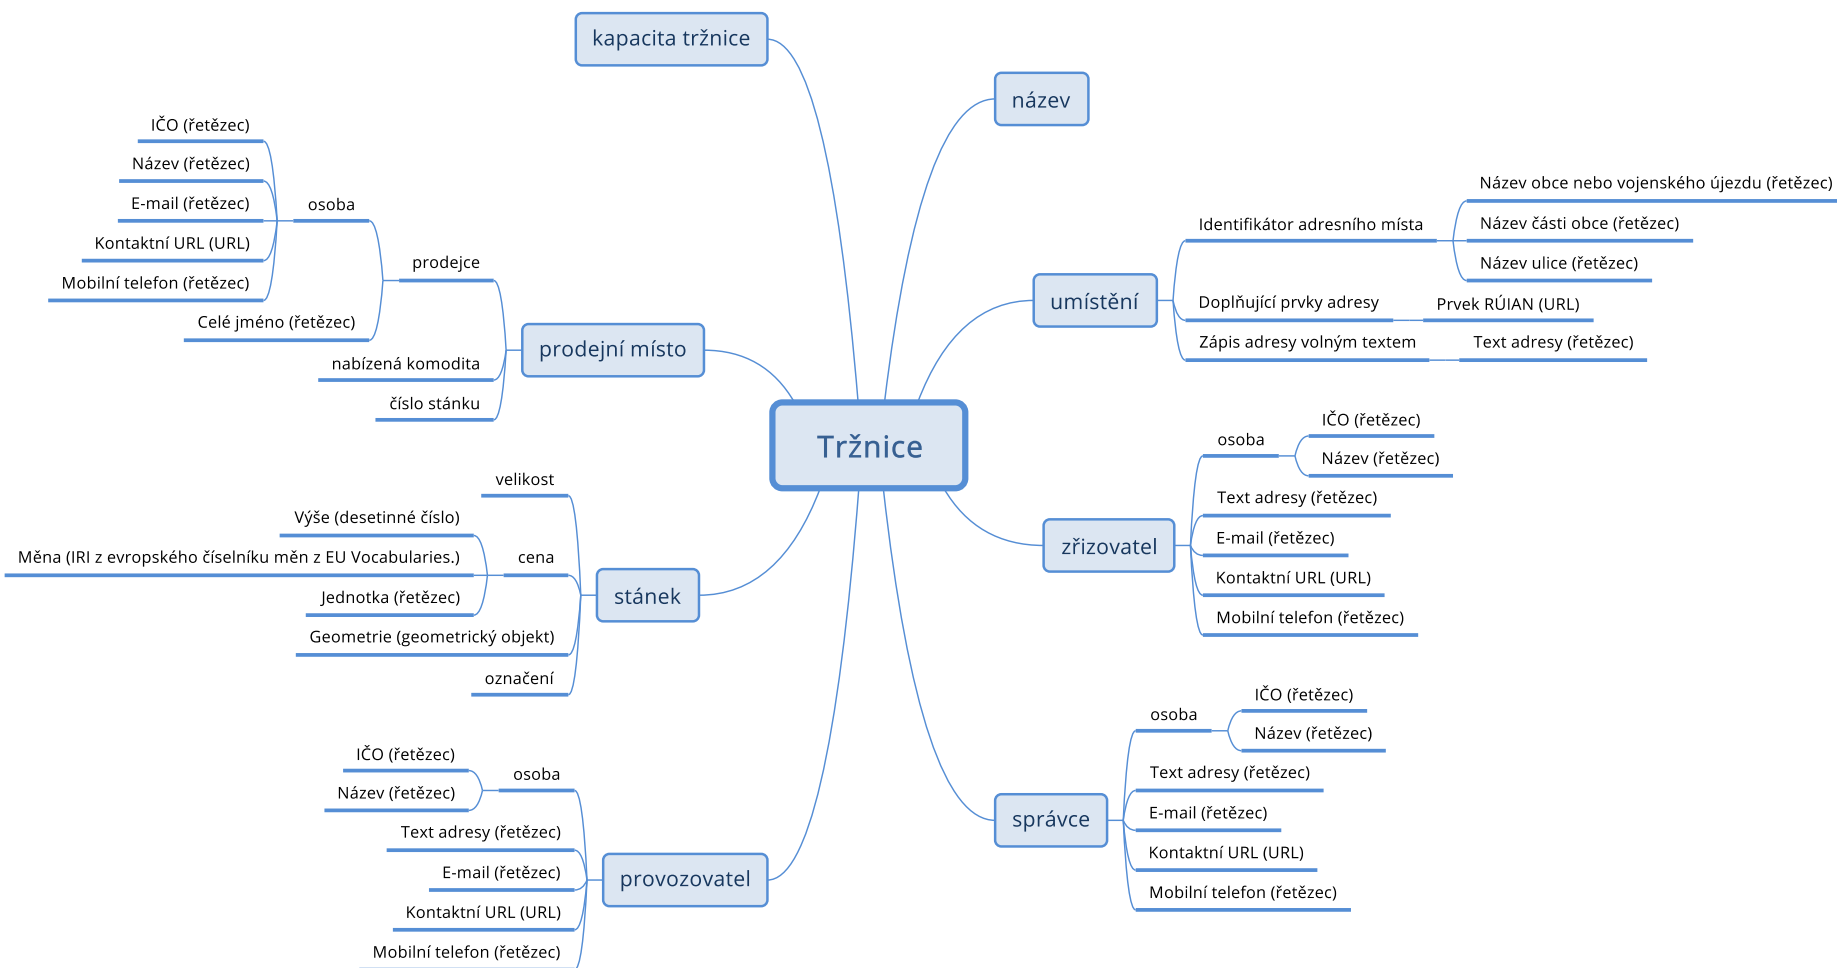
Tržnice

kapacita tržnice

název

umístění
Identifikátor adresního místa
Název obce nebo vojenského újezdu (řetězec)
Název části obce (řetězec)
Název ulice (řetězec)
Doplňující prvky adresy
Prvek RÚIAN (URL)
Zápis adresy volným textem
Text adresy (řetězec)

zřizovatel
osoba
IČO (řetězec)
Název (řetězec)
Text adresy (řetězec)
E-mail (řetězec)
Kontaktní URL (URL)
Mobilní telefon (řetězec)

správce
osoba
IČO (řetězec)
Název (řetězec)
Text adresy (řetězec)
E-mail (řetězec)
Kontaktní URL (URL)
Mobilní telefon (řetězec)

prodejní místo
prodejce
osoba
IČO (řetězec)
Název (řetězec)
E-mail (řetězec)
Kontaktní URL (URL)
Mobilní telefon (řetězec)
Celé jméno (řetězec)
nabízená komodita
číslo stánku

stánek
velikost
cena
Výše (desetinné číslo)
Měna (IRI z evropského číselníku měn z EU Vocabularies.)
Jednotka (řetězec)
Geometrie (geometrický objekt)
označení

provozovatel
osoba
IČO (řetězec)
Název (řetězec)
Text adresy (řetězec)
E-mail (řetězec)
Kontaktní URL (URL)
Mobilní telefon (řetězec)